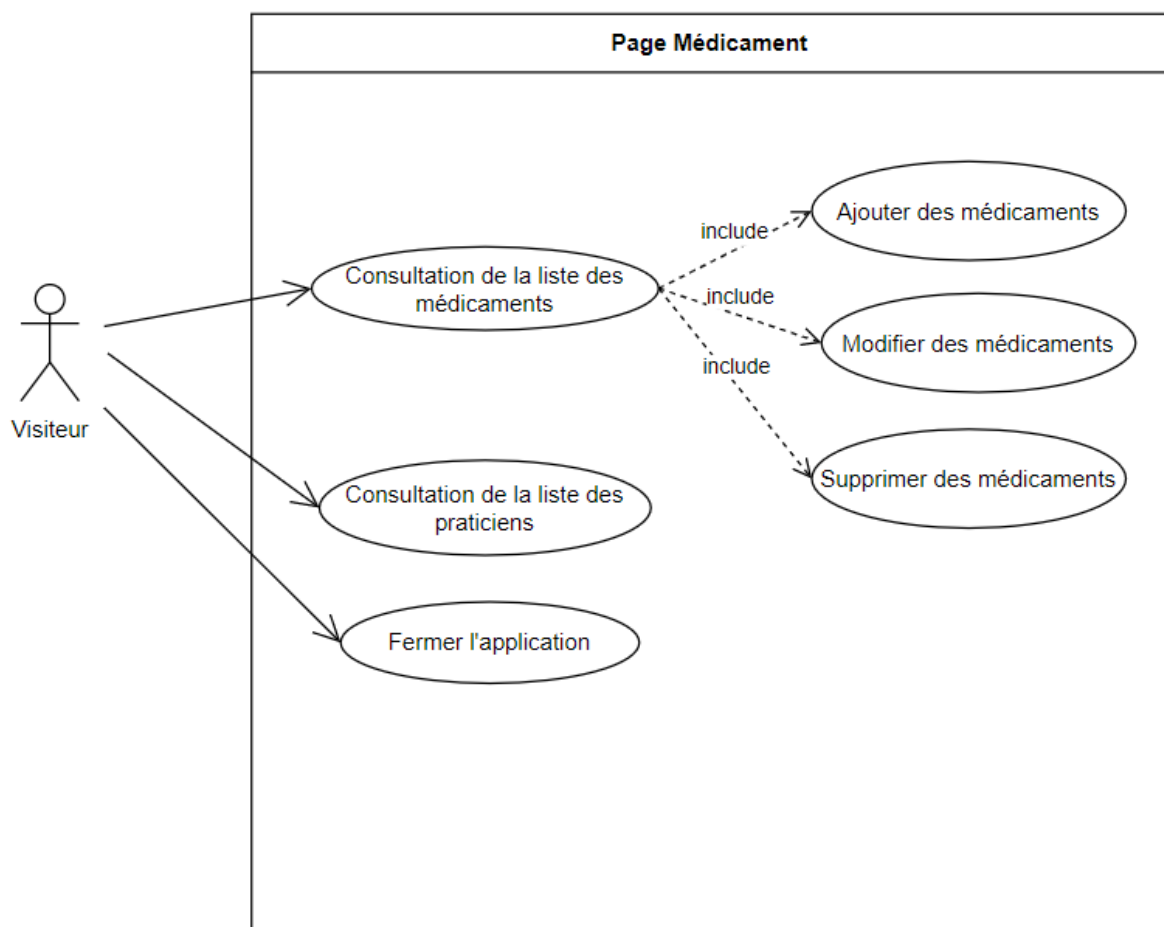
Page Médicament

Visiteur

Consultation de la liste des médicaments

include

Ajouter des médicaments

include

Modifier des médicaments

include

Supprimer des médicaments

Consultation de la liste des praticiens

Fermer l'application